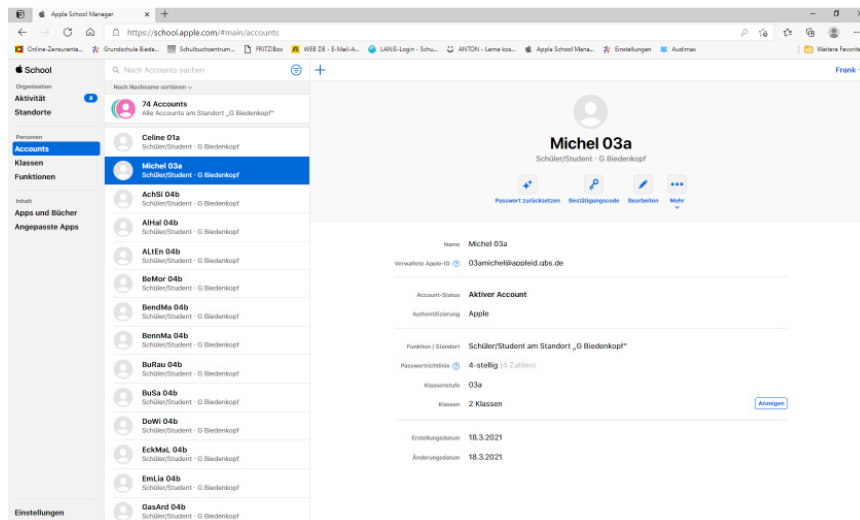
Apple School Manager × +

https://school.apple.com/#main/accounts

Online-Zensurenta... Grundschule Biede... Schulbuchzentrum... FRITZ!Box WEB.DE - E-Mail-A... LANiS-Login - Schu... ANTON - Lerne kos... Apple School Mana... Einstellungen Audimax Weitere Favoriten

School

Organisation
Aktivität 8
Standorte

Personen
Accounts
Klassen
Funktionen

Inhalt
Apps und Bücher
Angepasste Apps

Einstellungen

Nach Accounts suchen

Nach Nachname sortieren

74 Accounts
Alle Accounts am Standort „G Biedenkopf"

Celine 01a
Schüler/Student · G Biedenkopf

Michel 03a
Schüler/Student · G Biedenkopf

AchSi 04b
Schüler/Student · G Biedenkopf

AlHal 04b
Schüler/Student · G Biedenkopf

ALtEn 04b
Schüler/Student · G Biedenkopf

BeMor 04b
Schüler/Student · G Biedenkopf

BendMa 04b
Schüler/Student · G Biedenkopf

BennMa 04b
Schüler/Student · G Biedenkopf

BuRau 04b
Schüler/Student · G Biedenkopf

BuSa 04b
Schüler/Student · G Biedenkopf

DoWi 04b
Schüler/Student · G Biedenkopf

EckMaL 04b
Schüler/Student · G Biedenkopf

EmLia 04b
Schüler/Student · G Biedenkopf

GasArd 04b
Schüler/Student · G Biedenkopf

Frank

Michel 03a
Schüler/Student · G Biedenkopf

Passwort zurücksetzen Bestätigungscode Bearbeiten Mehr

Name Michel 03a
Verwaltete Apple-ID 03amichel@appleid.gbs.de

Account-Status Aktiver Account
Authentifizierung Apple

Funktion / Standort Schüler/Student am Standort „G Biedenkopf"
Passwortrichtlinie 4-stellig (4 Zahlen)
Klassenstufe 03a
Klassen 2 Klassen Anzeigen

Erstellungsdatum 18.3.2021
Änderungsdatum 18.3.2021